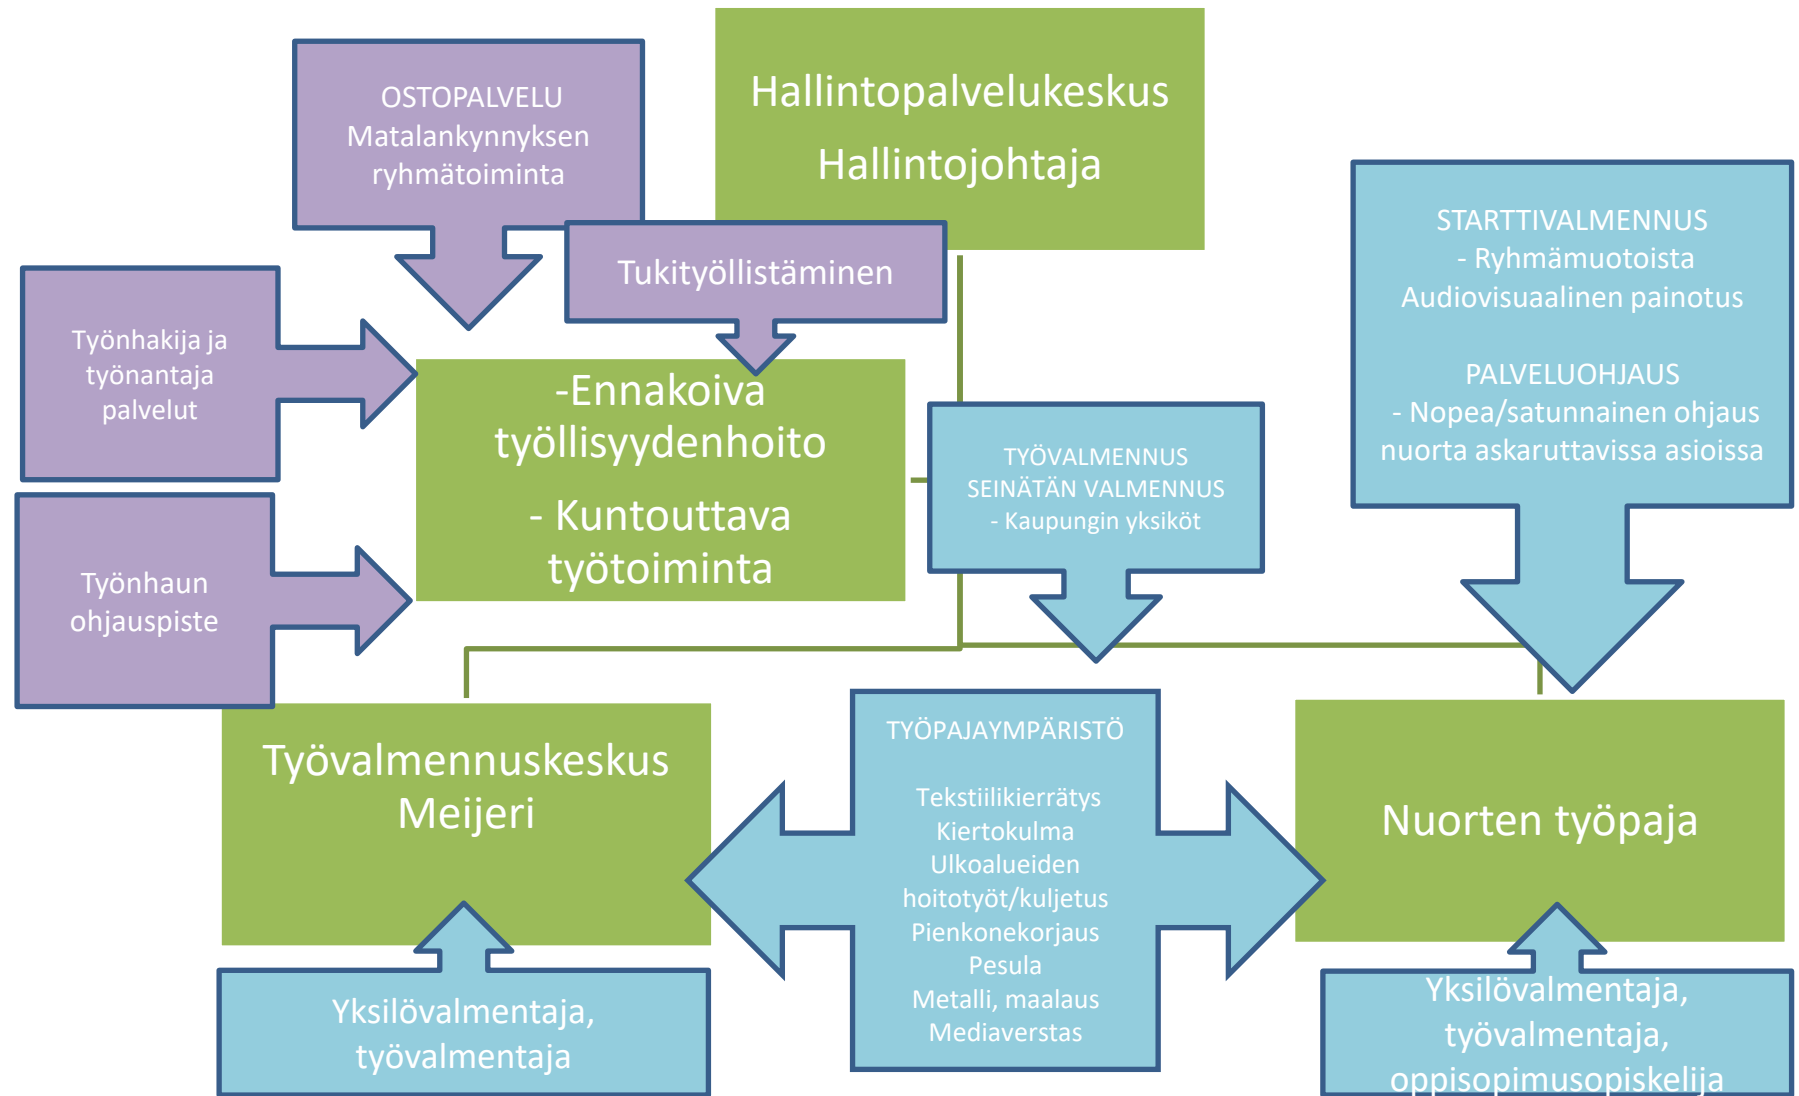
OSTOPALVELU
Matalankynnyksen ryhmätoiminta

Hallintopalvelukeskus

Hallintojohtaja

Tukityöllistäminen

STARTTIVALMENNUS
- Ryhmämuotoista
Audiovisuaalinen painotus

PALVELUOHJAUS
- Nopea/satunnainen ohjaus nuorta askaruttavissa asioissa

Työnhakija ja työnantaja palvelut

-Ennakoiva työllisyydenhoito

- Kuntouttava työtoiminta

TYÖVALMENNUS
SEINÄTÄN VALMENNUS
- Kaupungin yksiköt

Työnhaun ohjauspiste

Työvalmennuskeskus Meijeri

TYÖPAJAYMPÄRISTÖ

Tekstiilikierrätys
Kiertokulma
Ulkoalueiden hoitotyöt/kuljetus
Pienkonekorjaus
Pesula
Metalli, maalaus
Mediaverstas

Nuorten työpaja

Yksilövalmentaja, työvalmentaja

Yksilövalmentaja, työvalmentaja, oppisopimusopiskelija